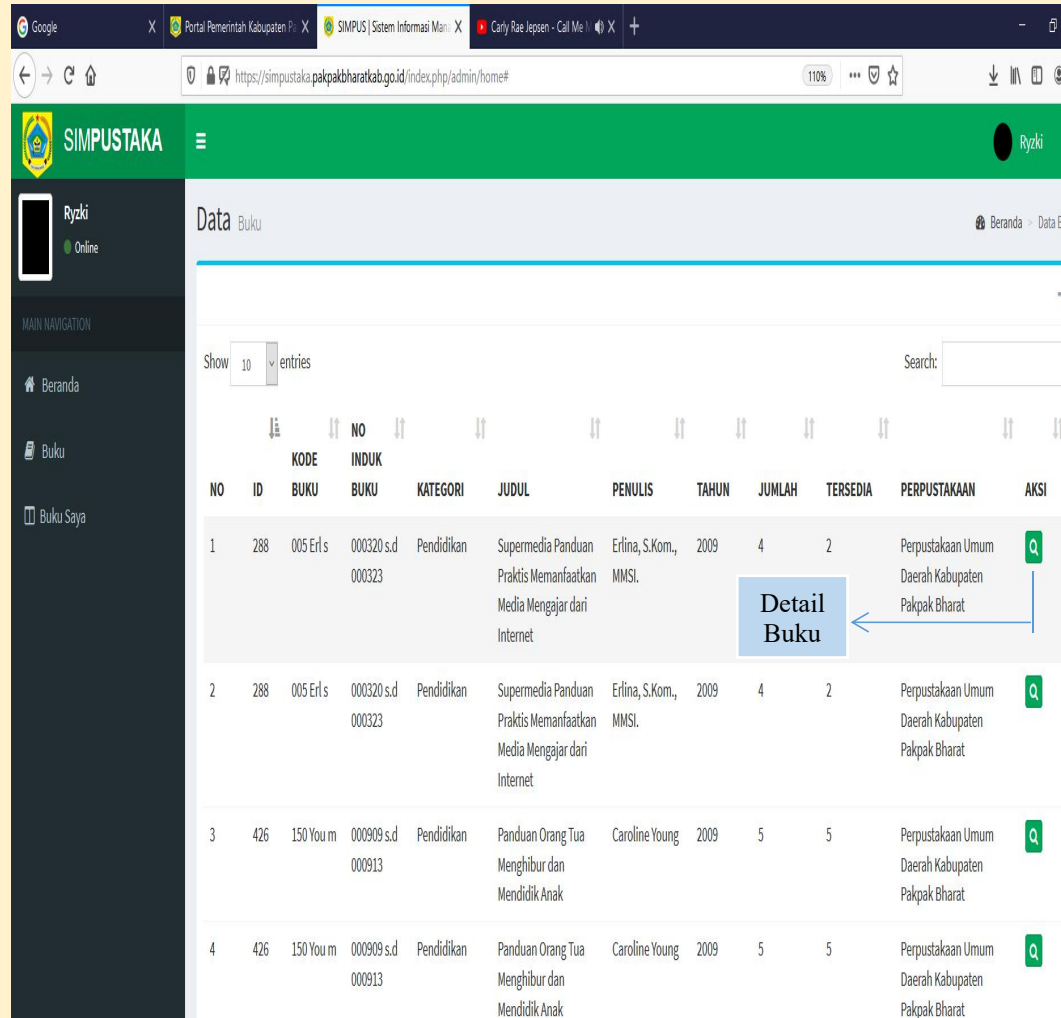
Google X Portal Pemerintah Kabupaten Pa X SIMPUS | Sistem Informasi Man X Carly Rae Jepsen - Call Me X +

https://simpustaka.pakpakbharatkab.go.id/index.php/admin/home#

110%

SIMPUSTAKA

Ryzki

Ryzki
Online

MAIN NAVIGATION

Beranda

Buku

Buku Saya

Data Buku

Beranda > Data B

Show 10 entries

Search:

| NO | ID | KODE BUKU | NO INDUK BUKU | KATEGORI | JUDUL | PENULIS | TAHUN | JUMLAH | TERSEDIA | PERPUSTAKAAN | AKSI |
|---|---|---|---|---|---|---|---|---|---|---|---|
| 1 | 288 | 005 Erl s | 000320 s.d 000323 | Pendidikan | Supermedia Panduan Praktis Memanfaatkan Media Mengajar dari Internet | Erlina, S.Kom., MMSI. | 2009 | 4 | 2 | Perpustakaan Umum Daerah Kabupaten Pakpak Bharat | Q |
| 2 | 288 | 005 Erl s | 000320 s.d 000323 | Pendidikan | Supermedia Panduan Praktis Memanfaatkan Media Mengajar dari Internet | Erlina, S.Kom., MMSI. | 2009 | 4 | 2 | Perpustakaan Umum Daerah Kabupaten Pakpak Bharat | Q |
| 3 | 426 | 150 You m | 000909 s.d 000913 | Pendidikan | Panduan Orang Tua Menghibur dan Mendidik Anak | Caroline Young | 2009 | 5 | 5 | Perpustakaan Umum Daerah Kabupaten Pakpak Bharat | Q |
| 4 | 426 | 150 You m | 000909 s.d 000913 | Pendidikan | Panduan Orang Tua Menghibur dan Mendidik Anak | Caroline Young | 2009 | 5 | 5 | Perpustakaan Umum Daerah Kabupaten Pakpak Bharat | Q |

Detail Buku